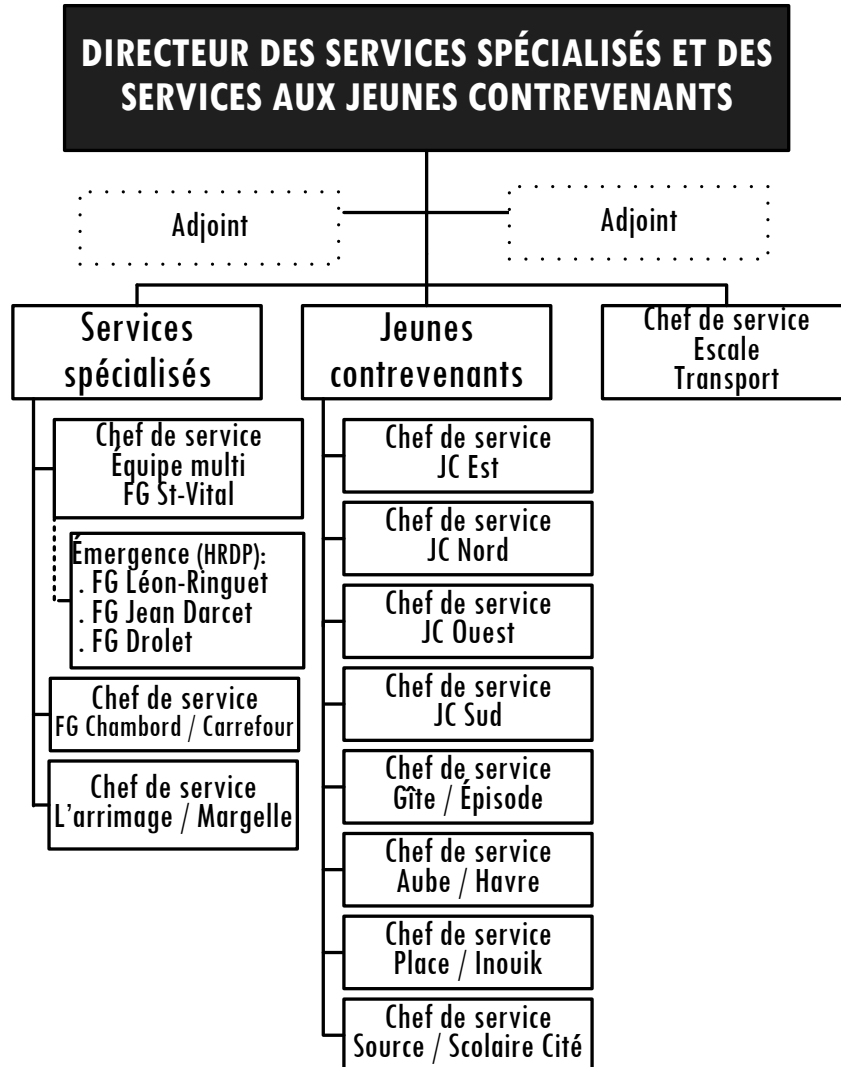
DIRECTEUR DES SERVICES SPÉCIALISÉS ET DES SERVICES AUX JEUNES CONTREVENANTS

Adjoint

Adjoint

Services spécialisés

Jeunes contrevenants

Chef de service Escale Transport

Chef de service Équipe multi FG St-Vital

Émergence (HRDP):
. FG Léon-Ringuet
. FG Jean Darcet
. FG Drolet

Chef de service FG Chambord / Carrefour

Chef de service L'arrimage / Margelle

Chef de service JC Est

Chef de service JC Nord

Chef de service JC Ouest

Chef de service JC Sud

Chef de service Gîte / Épisode

Chef de service Aube / Havre

Chef de service Place / Inouik

Chef de service Source / Scolaire Cité